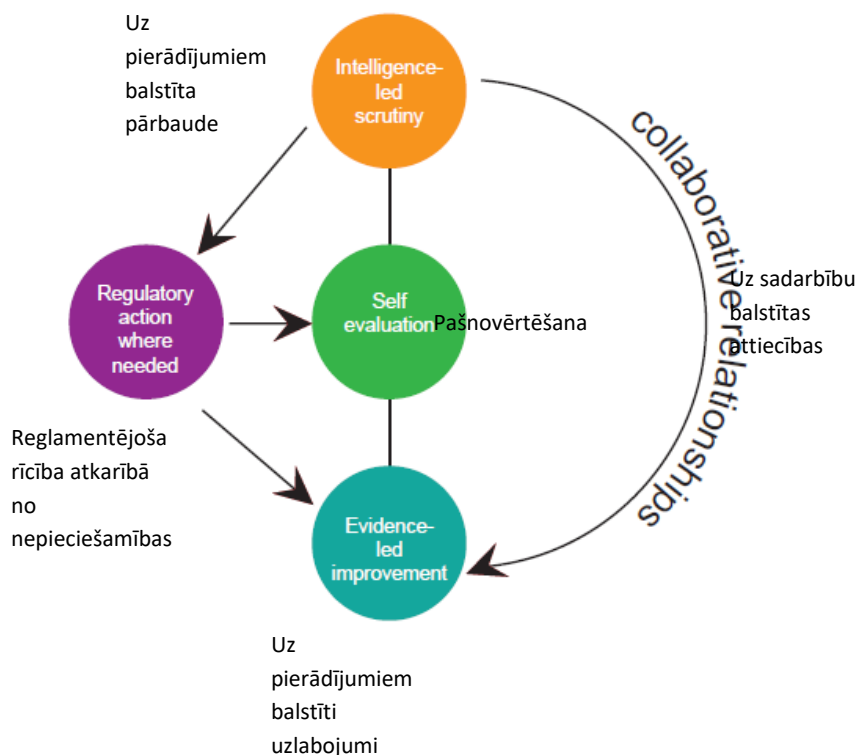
Uz pierādījumiem balstīta pārbaude

Intelligence-led scrutiny

collaborative relationships

Uz sadarbību balstītas attiecības

Regulatory action where needed

Self evaluation

Pašnovērtēšana

Reglamentējoša rīcība atkarībā no nepieciešamības

Evidence-led improvement

Uz pierādījumiem balstīti uzlabojumi